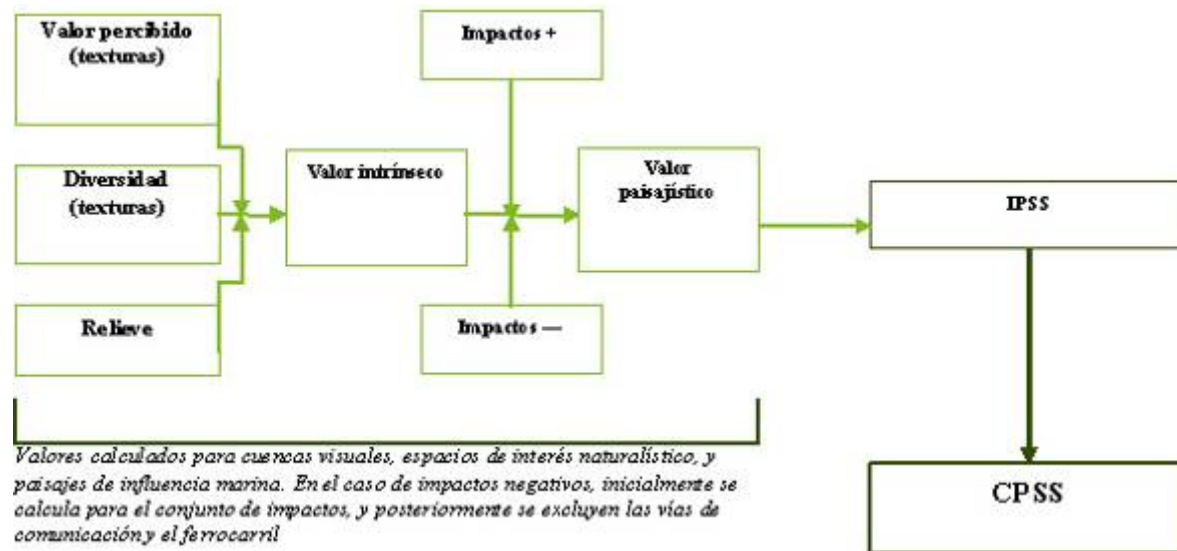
Valor percibido (texturas)

Diversidad (texturas)

Relieve

Valor intrínseco

Impactos +

Impactos —

Valor paisajístico

IPSS

CPSS

Valores calculados para cuencas visuales, espacios de interés naturalístico, y paisajes de influencia marina. En el caso de impactos negativos, inicialmente se calcula para el conjunto de impactos, y posteriormente se excluyen las vías de comunicación y el ferrocarril